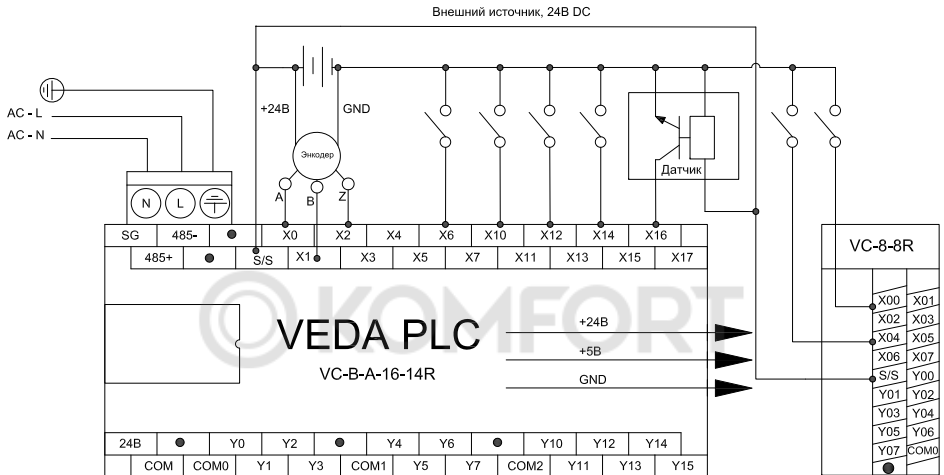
Внешний источник, 24В DC

AC - L
AC - N

N L

+24B
GND
Энкодер
A B Z

Датчик

VC-8-8R

SG 485- X0 X2 X4 X6 X10 X12 X14 X16
485+ S/S X1 X3 X5 X7 X11 X13 X15 X17

KOMFORT

VEDA PLC
VC-B-A-16-14R

+24B
+5B
GND

24B Y0 Y2 Y4 Y6 Y10 Y12 Y14
COM COM0 Y1 Y3 COM1 Y5 Y7 COM2 Y11 Y13 Y15

| X00 | X01 |
|---|---|
| X02 | X03 |
| X04 | X05 |
| X06 | X07 |
| S/S | Y00 |
| Y01 | Y02 |
| Y03 | Y04 |
| Y05 | Y06 |
| Y07 | COM0 |